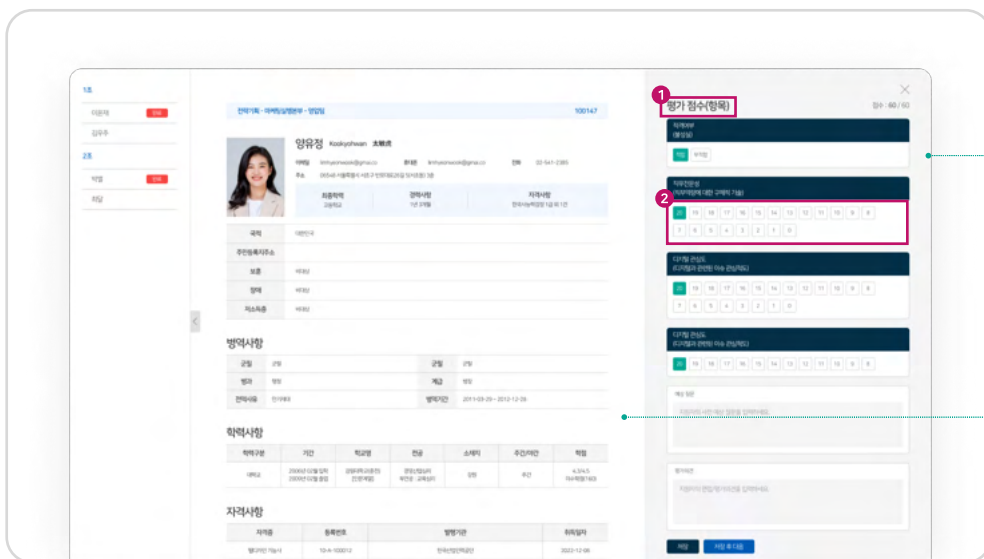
1조

2조

100147

양유정

최종학력

경력사항

자격사항

국적

대한민국

주민등록지주소

보훈

장애

저소득층

병역사항

군필

병과

전역사유

병역기간

2011-03-20 ~ 2013-12-26

학력사항

학력구분

기간

학교명

전공

소재지

주간/야간

학점

대학교

자격사항

자격증

등록번호

발행기관

취득일자

1

평가 점수(항목)

점수 : 60 / 60

2

20

19

18

17

16

15

14

13

12

11

10

9

8

7

6

5

4

3

2

1

0

저장